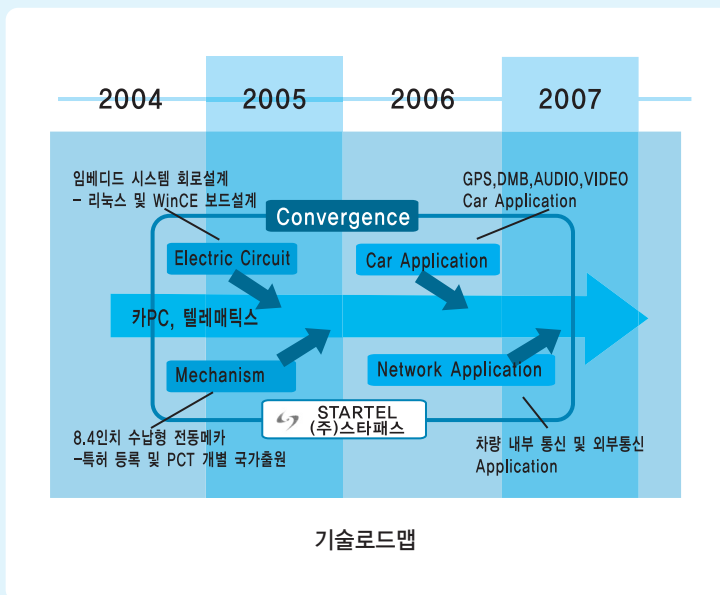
2004 2005 2006 2007

임베디드 시스템 회로설계
– 리눅스 및 WinCE 보드설계

GPS,DMB,AUDIO,VIDEO
Car Application

Convergence

Electric Circuit

Car Application

카PC, 텔레매틱스

Mechanism

Network Application

STARTEL
(주)스타패스

8.4인치 수납형 전동메카
–특허 등록 및 PCT 개별 국가출원

차량 내부 통신 및 외부통신
Application

기술로드맵